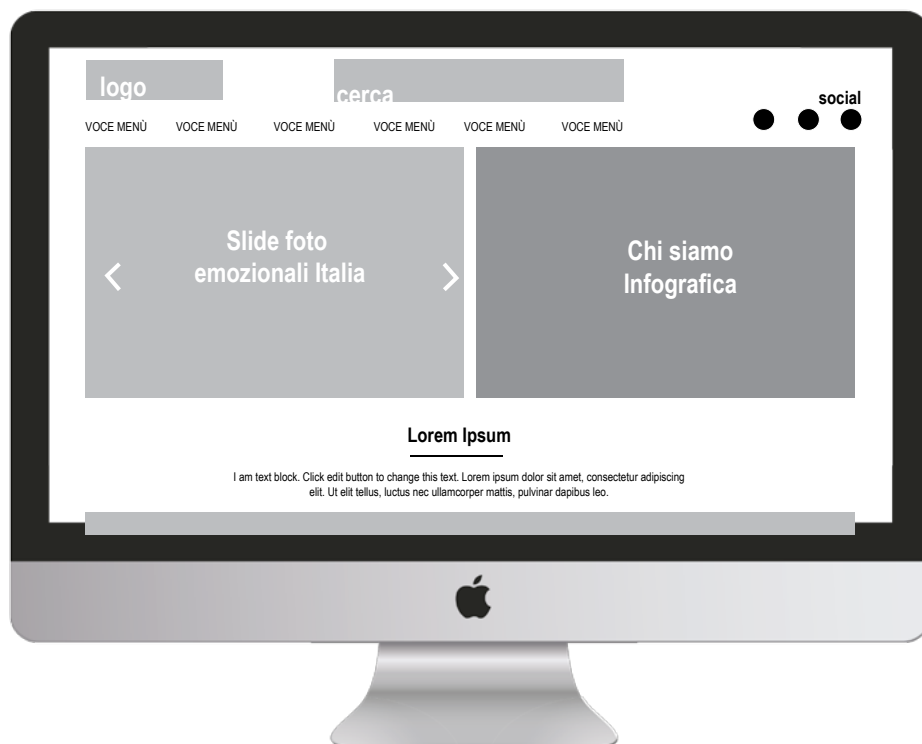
logo

cerca

social

VOCE MENÙ VOCE MENÙ VOCE MENÙ VOCE MENÙ VOCE MENÙ VOCE MENÙ

Slide foto emozionali Italia

Chi siamo Infografica

Lorem Ipsum

I am text block. Click edit button to change this text. Lorem ipsum dolor sit amet, consectetur adipiscing elit. Ut elit tellus, luctus nec ullamcorper mattis, pulvinar dapibus leo.